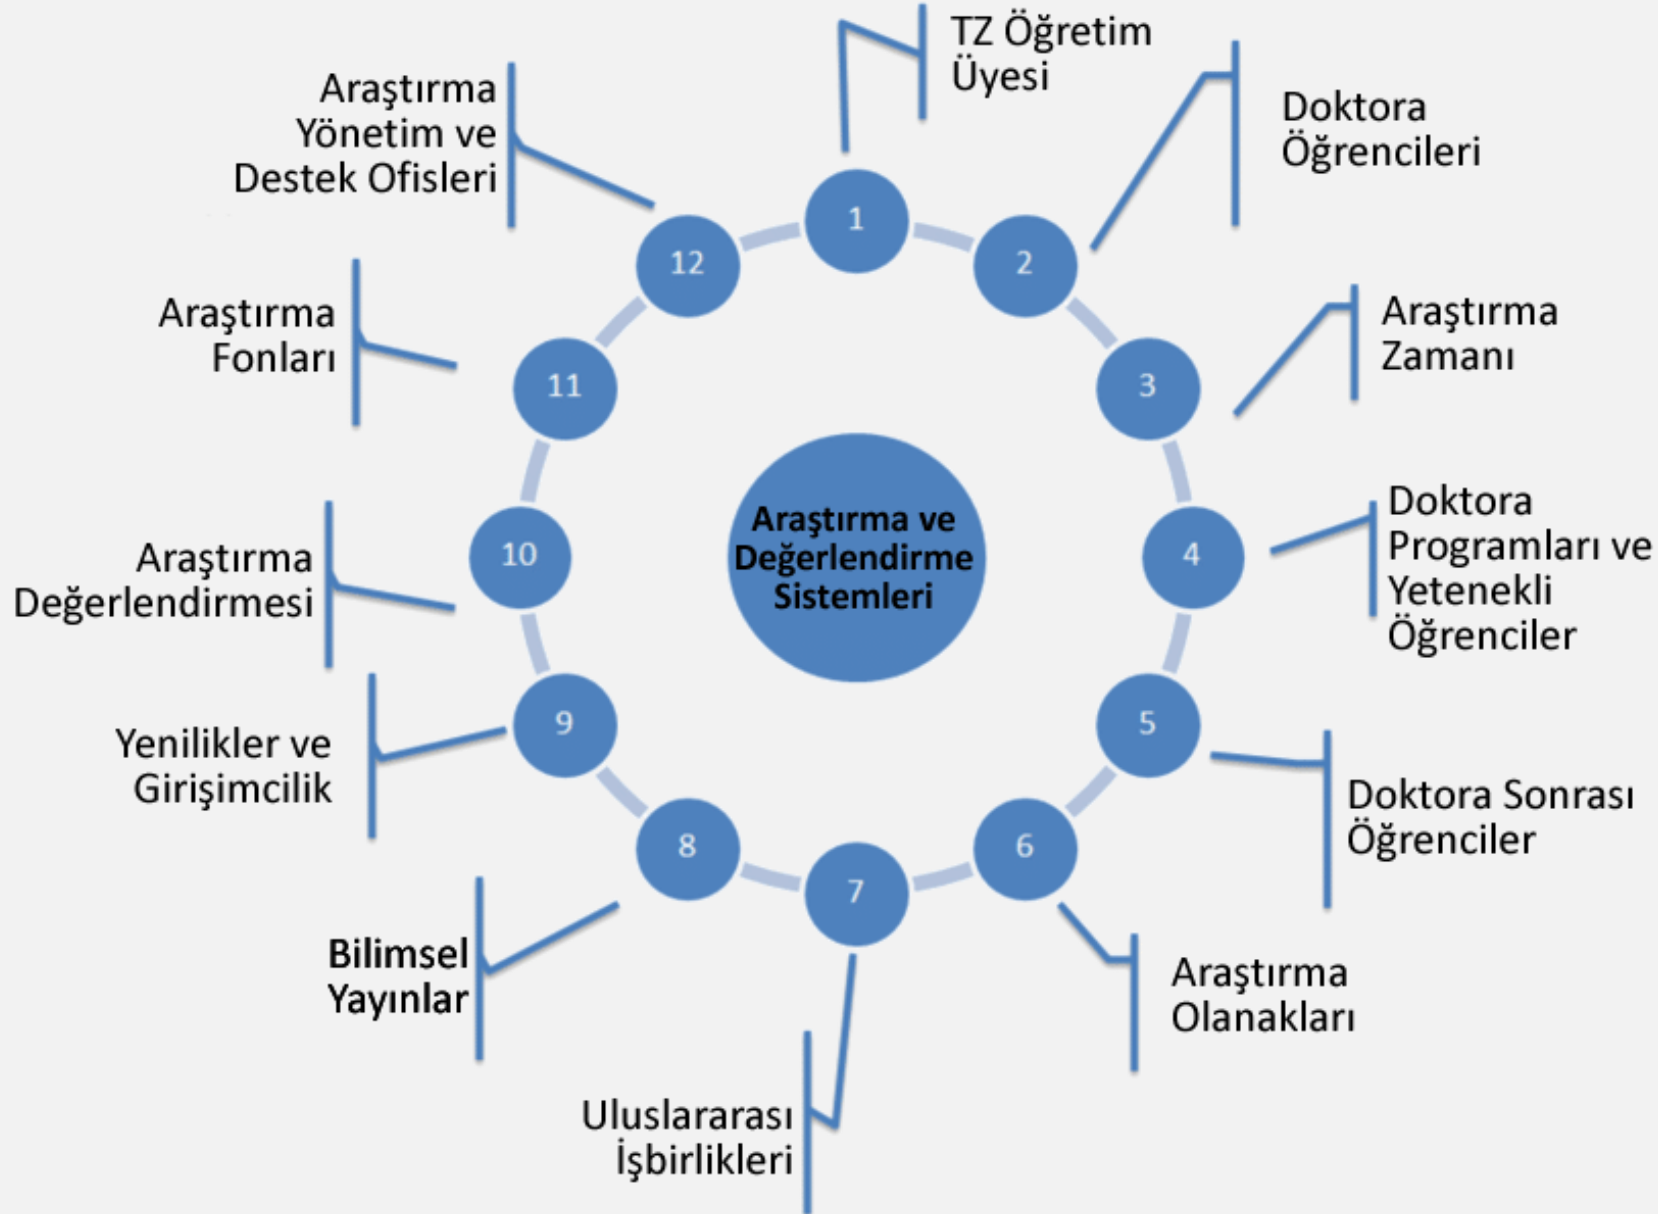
Araştırma ve Değerlendirme Sistemleri

1
TZ Öğretim Üyesi

2
Doktora Öğrencileri

3
Araştırma Zamanı

4
Doktora Programları ve Yetenekli Öğrenciler

5
Doktora Sonrası Öğrenciler

6
Araştırma Olanakları

7
Uluslararası İşbirlikleri

8
Bilimsel Yayınlar

9
Yenilikler ve Girişimcilik

10
Araştırma Değerlendirmesi

11
Araştırma Fonları

12
Araştırma Yönetim ve Destek Ofisleri